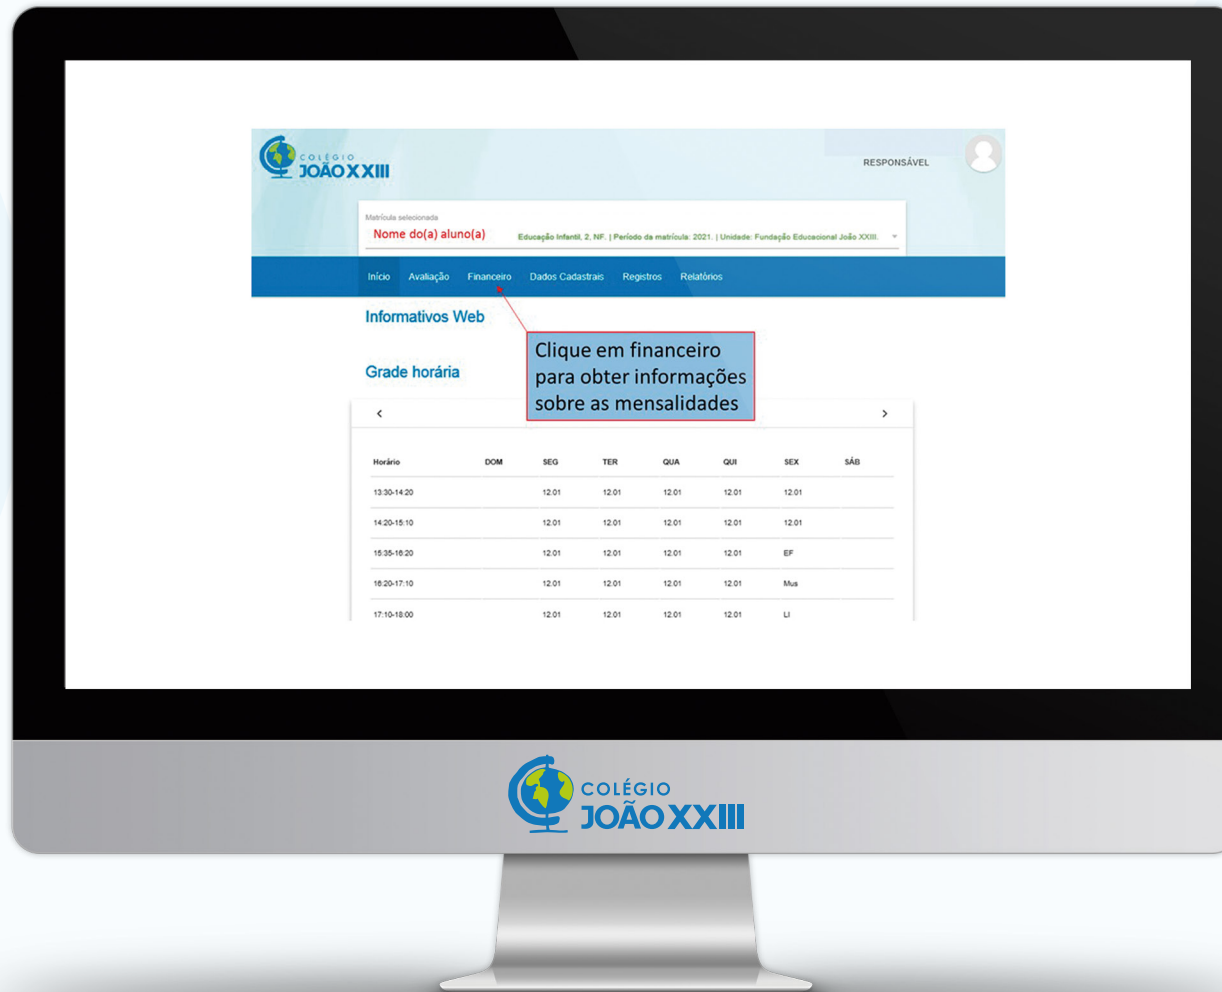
COLÉGIO
JOÃO XXIII

RESPONSÁVEL

Matrícula selecionada
Nome do(a) aluno(a)
Educação Infantil, 2. NF. | Período da matrícula: 2021. | Unidade: Fundação Educacional João XXIII.

Início Avaliação Financeiro Dados Cadastrais Registros Relatórios

Informativos Web

Clique em financeiro para obter informações sobre as mensalidades

Grade horária

‹ ›

| Horário | DOM | SEG | TER | QUA | QUI | SEX | SÁB |
|---|---|---|---|---|---|---|---|
| 13:30-14:20 | | 12.01 | 12.01 | 12.01 | 12.01 | 12.01 | |
| 14:20-15:10 | | 12.01 | 12.01 | 12.01 | 12.01 | 12.01 | |
| 15:35-16:20 | | 12.01 | 12.01 | 12.01 | 12.01 | EF | |
| 16:20-17:10 | | 12.01 | 12.01 | 12.01 | 12.01 | Mus | |
| 17:10-18:00 | | 12.01 | 12.01 | 12.01 | 12.01 | LI | |

COLÉGIO
JOÃO XXIII